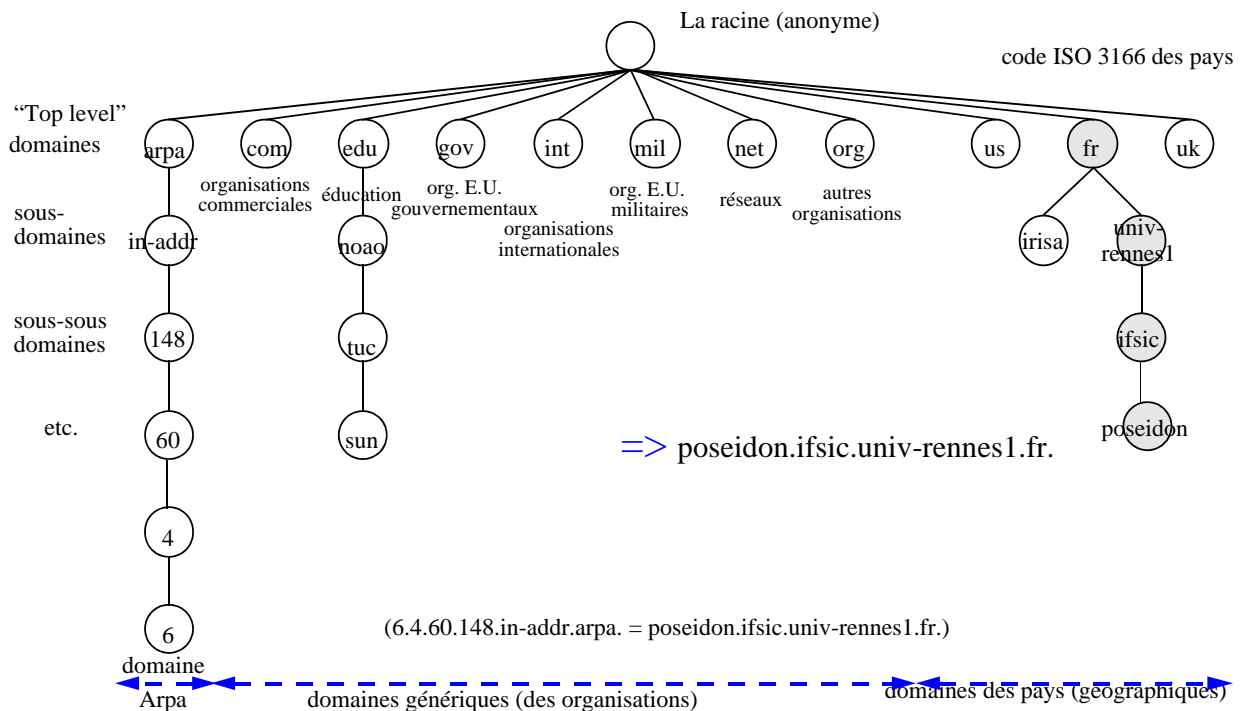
La racine (anonyme)

code ISO 3166 des pays

"Top level" domaines

arpa com edu gov int mil net org us fr uk

organisations commerciales

éducation

org. E.U. gouvernementaux

organisations internationales

org. E.U. militaires

réseaux

autres organisations

sous-domaines

in-addr noao irisa univ-rennes1

sous-sous domaines

148 tuc ifsic

etc.

60 sun poseidon

=> poseidon.ifsic.univ-rennes1.fr.

4

6

(6.4.60.148.in-addr.arpa. = poseidon.ifsic.univ-rennes1.fr.)

domaine Arpa

domaines génériques (des organisations)

domaines des pays (géographiques)